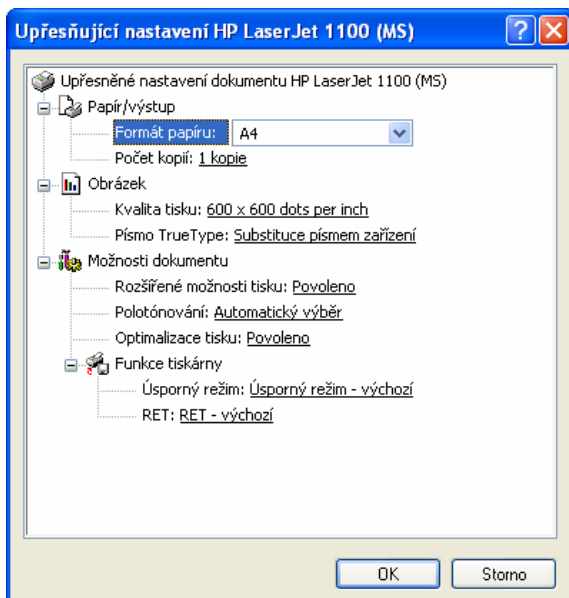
Upřesňující nastavení HP LaserJet 1100 (MS)

Upřesněné nastavení dokumentu HP LaserJet 1100 (MS)
Papír/výstup
Formát papíru: A4
Počet kopií: 1 kopie
Obrázek
Kvalita tisku: 600 x 600 dots per inch
Písmo TrueType: Substituce písmem zařízení
Možnosti dokumentu
Rozšířené možnosti tisku: Povoleno
Polotónování: Automatický výběr
Optimalizace tisku: Povoleno
Funkce tiskárny
Úsporný režim: Úsporný režim - výchozí
RET: RET - výchozí

OK
Storno